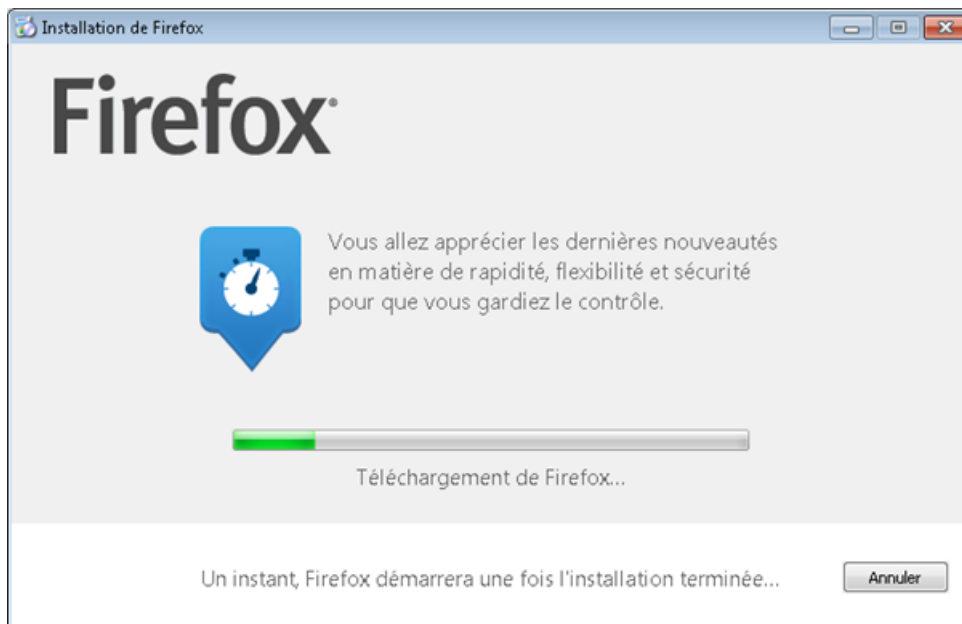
Installation de Firefox

Firefox

Vous allez apprécier les dernières nouveautés en matière de rapidité, flexibilité et sécurité pour que vous gardiez le contrôle.

Téléchargement de Firefox...

Un instant, Firefox démarrera une fois l'installation terminée...

Annuler